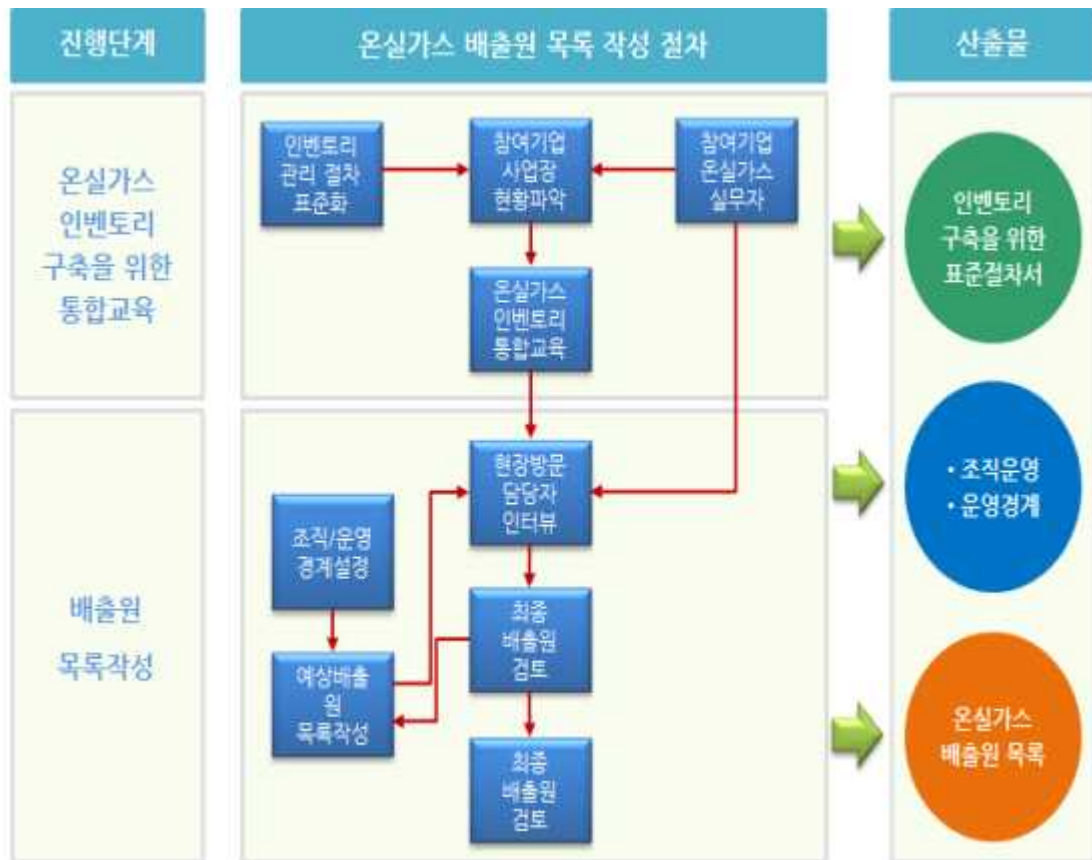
진행단계

온실가스 배출원 목독 작성 절차

산출물

온실가스 인벤토리 구축을 위한 통합교육

인벤토리 관리 절차 표준화

참여기업 사업장 현황파악

참여기업 온실가스 실무자

온실가스 인벤토리 통합교육

인벤토리 구축을 위한 표준절차서

배출원 목록작성

현장방문 담당자 인터뷰

조직/운영 경계설정

최종 배출원 검토

예상배출원 목록작성

최종 배출원 검토

• 조직운영
• 운영경계

온실가스 배출원 목록